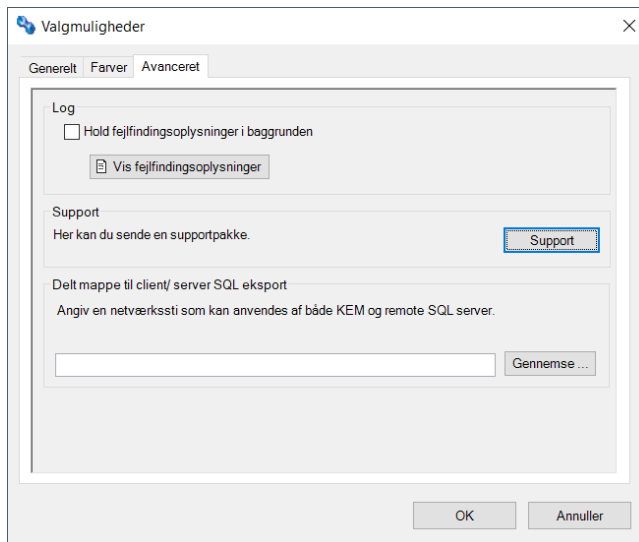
Valgmuligheder

Generelt | Farver | Avanceret

Log

Hold fejlfindingsoplysninger i baggrunden

Vis fejlfindingsoplysninger

Support

Her kan du sende en supportpakke.

Support

Delt mappe til client/ server SQL eksport

Angiv en netværkssti som kan anvendes af både KEM og remote SQL server.

Gennemse ...

OK

Annuller